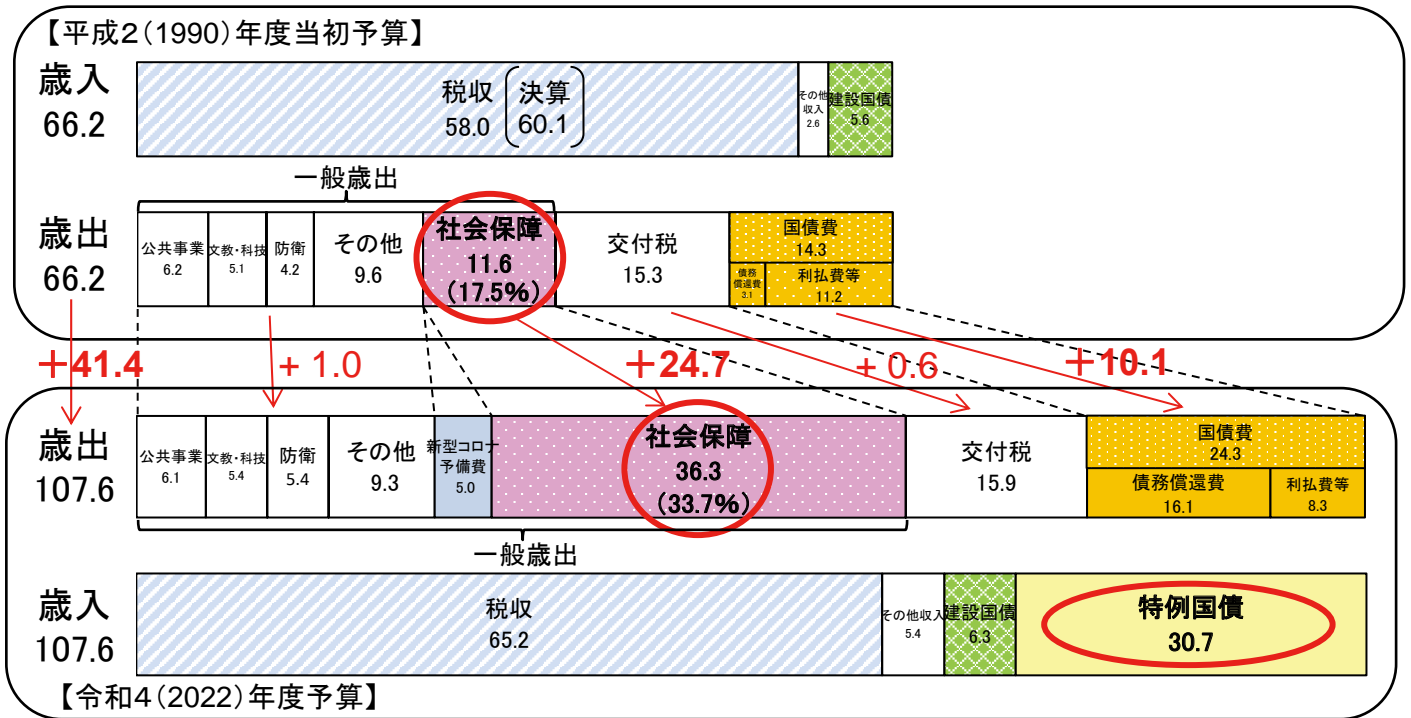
【平成2(1990)年度当初予算】

歳入 66.2

税収 58.0 (決算 60.1)

その他収入 2.6

建設国債 5.6

一般歳出

歳出 66.2

公共事業 6.2

文教・科技 5.1

防衛 4.2

その他 9.6

社会保障 11.6 (17.5%)

交付税 15.3

国債費 14.3

債務償還費 3.1

利払費等 11.2

＋41.4

＋1.0

＋24.7

＋0.6

＋10.1

歳出 107.6

公共事業 6.1

文教・科技 5.4

防衛 5.4

その他 9.3

新型コロナ予備費 5.0

社会保障 36.3 (33.7%)

交付税 15.9

国債費 24.3

債務償還費 16.1

利払費等 8.3

一般歳出

歳入 107.6

税収 65.2

その他収入 5.4

建設国債 6.3

特例国債 30.7

【令和4(2022)年度予算】